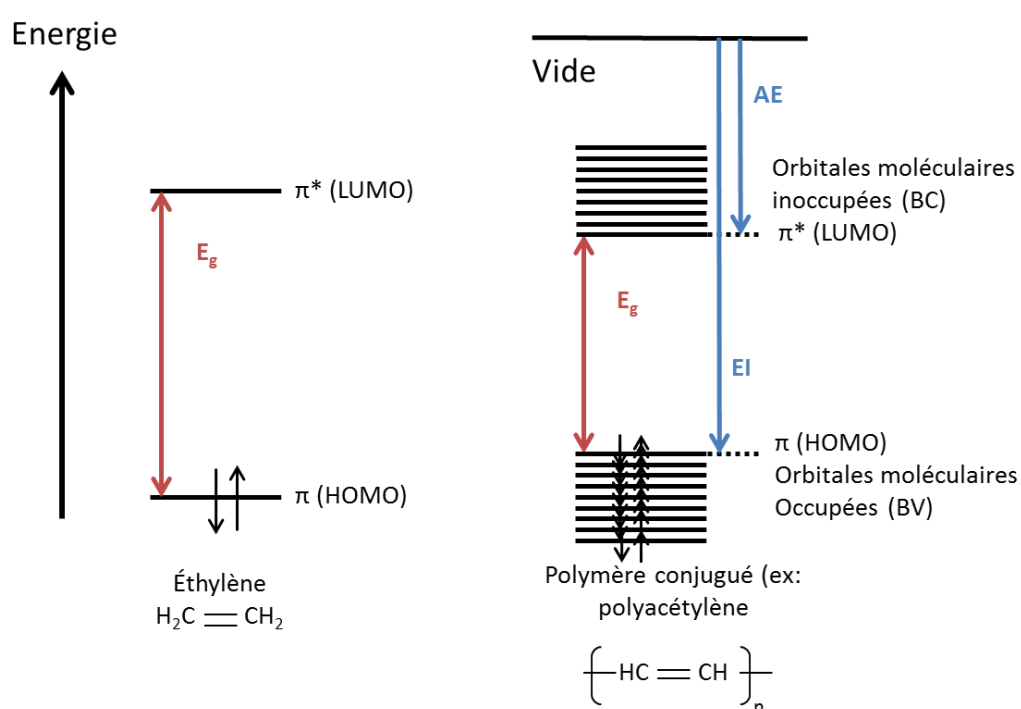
Energie

$\pi^*$ (LUMO)

$E_g$

$\pi$ (HOMO)

Éthylène
$H_2C=CH_2$

Vide

AE

Orbitales moléculaires inoccupées (BC)

$\pi^*$ (LUMO)

$E_g$

EI

$\pi$ (HOMO)
Orbitales moléculaires Occupées (BV)

Polymère conjugué (ex: polyacétylène

$-\!\left[HC=CH\right]_n\!-$